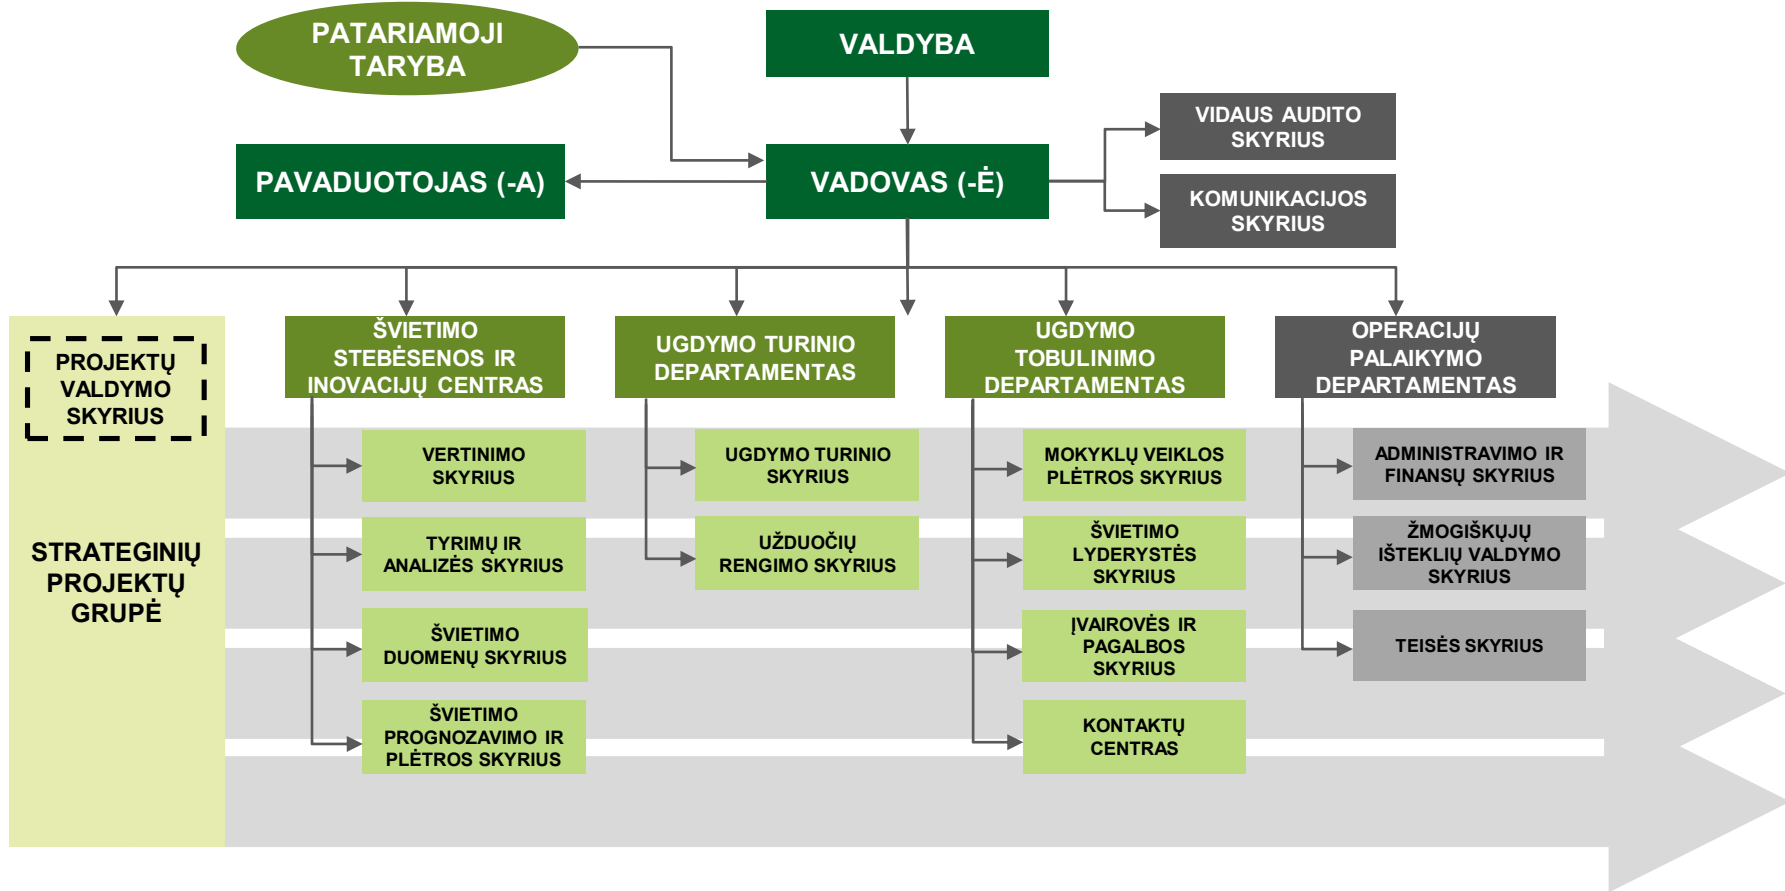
PATARIAMOJI TARYBA

VALDYBA

PAVADUOTOJAS (-A)

VADOVAS (-Ė)

VIDAUS AUDITO SKYRIUS

KOMUNIKACIJOS SKYRIUS

PROJEKTŲ VALDYMO SKYRIUS

STRATEGINIŲ PROJEKTŲ GRUPĖ

ŠVIETIMO STEBĖSENOS IR INOVACIJŲ CENTRAS

VERTINIMO SKYRIUS

TYRIMŲ IR ANALIZĖS SKYRIUS

ŠVIETIMO DUOMENŲ SKYRIUS

ŠVIETIMO PROGNOZAVIMO IR PLĖTROS SKYRIUS

UGDYMO TURINIO DEPARTAMENTAS

UGDYMO TURINIO SKYRIUS

UŽDUOČIŲ RENGIMO SKYRIUS

UGDYMO TOBULINIMO DEPARTAMENTAS

MOKYKLŲ VEIKLOS PLĖTROS SKYRIUS

ŠVIETIMO LYDERYSTĖS SKYRIUS

ĮVAIROVĖS IR PAGALBOS SKYRIUS

KONTAKTŲ CENTRAS

OPERACIJŲ PALAIKYMO DEPARTAMENTAS

ADMINISTRAVIMO IR FINANSŲ SKYRIUS

ŽMOGIŠKŲJŲ IŠTEKLIŲ VALDYMO SKYRIUS

TEISĖS SKYRIUS